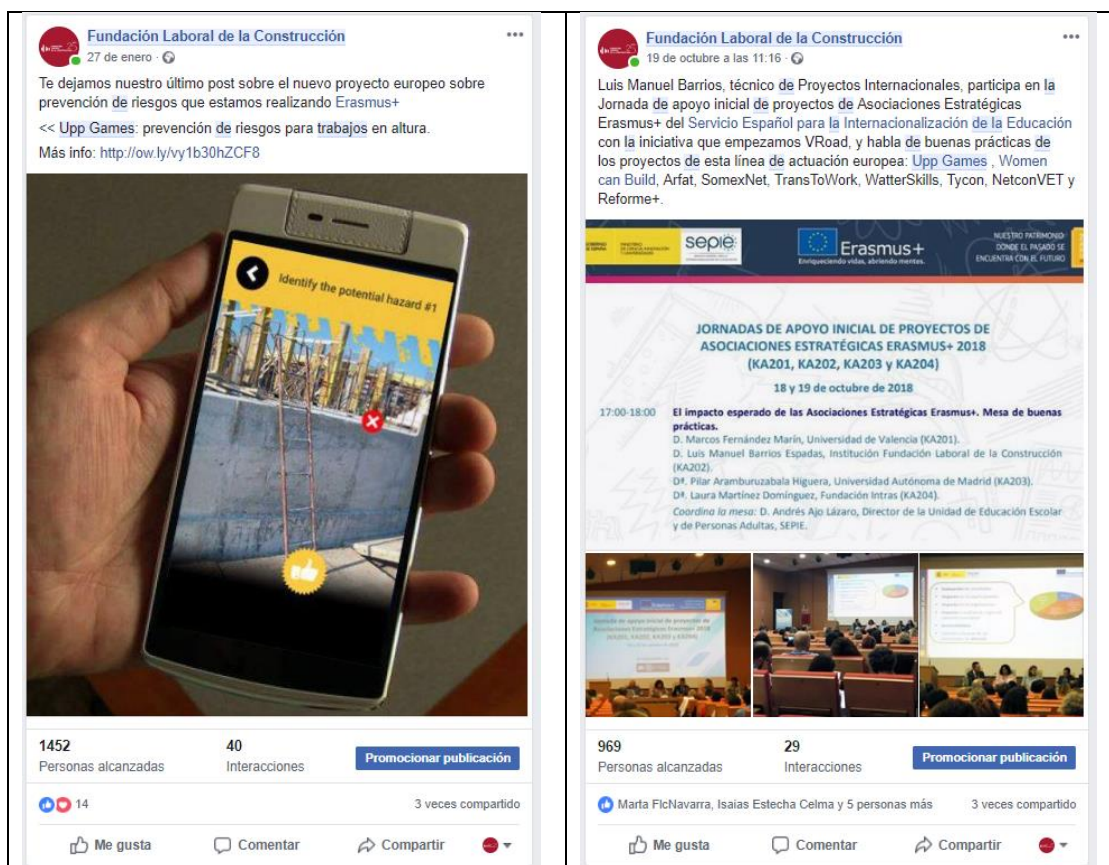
Fundación Laboral de la Construcción
27 de enero ·

Te dejamos nuestro último post sobre el nuevo proyecto europeo sobre prevención de riesgos que estamos realizando Erasmus+

<< Upp Games: prevención de riesgos para trabajos en altura.

Más info: http://ow.ly/vy1b30hZCF8

Identify the potential hazard #1

1452
Personas alcanzadas

40
Interacciones

Promocionar publicación

14

3 veces compartido

Me gusta
Comentar
Compartir

Fundación Laboral de la Construcción
19 de octubre a las 11:16 ·

Luis Manuel Barrios, técnico de Proyectos Internacionales, participa en la Jornada de apoyo inicial de proyectos de Asociaciones Estratégicas Erasmus+ del Servicio Español para la Internacionalización de la Educación con la iniciativa que empezamos VRoad, y habla de buenas prácticas de los proyectos de esta línea de actuación europea: Upp Games , Women can Build, Arfat, SomexNet, TransToWork, WatterSkills, Tycon, NetconVET y Reforme+.

sepie
Erasmus+
Enriqueciendo vidas, abriendo mentes.
NUESTRO PATRIMONIO DONDE EL PASADO SE ENCUENTRA CON EL FUTURO

JORNADAS DE APOYO INICIAL DE PROYECTOS DE ASOCIACIONES ESTRATÉGICAS ERASMUS+ 2018 (KA201, KA202, KA203 y KA204)

18 y 19 de octubre de 2018

17:00-18:00 El impacto esperado de las Asociaciones Estratégicas Erasmus+. Mesa de buenas prácticas.
D. Marcos Fernández Marín, Universidad de Valencia (KA201).
D. Luis Manuel Barrios Espadas, Institución Fundación Laboral de la Construcción (KA202).
Dª. Pilar Aramburuzabala Higuera, Universidad Autónoma de Madrid (KA203).
Dª. Laura Martínez Domínguez, Fundación Intras (KA204).
Coordina la mesa: D. Andrés Ajo Lázaro, Director de la Unidad de Educación Escolar y de Personas Adultas, SEPIE.

969
Personas alcanzadas

29
Interacciones

Promocionar publicación

Marta FlcNavarra, Isaias Estecha Celma y 5 personas más

3 veces compartido

Me gusta
Comentar
Compartir